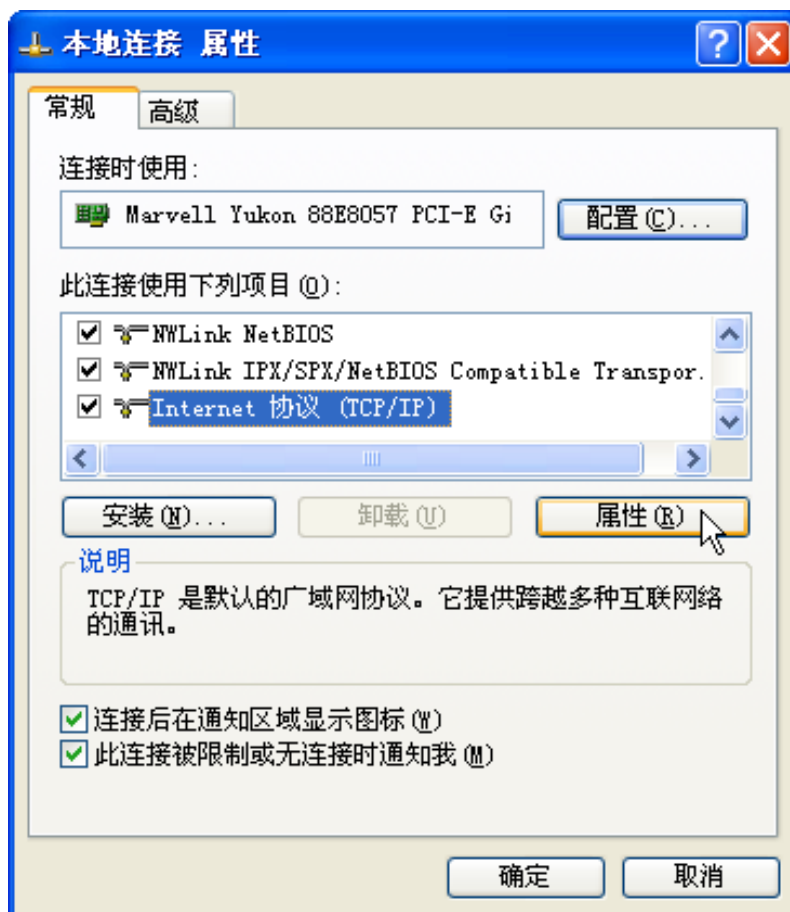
本地连接 属性

常规 高级

连接时使用:

Marvell Yukon 88E8057 PCI-E Gi

配置(C)...

此连接使用下列项目(O):

NWLink NetBIOS
NWLink IPX/SPX/NetBIOS Compatible Transpor.
Internet 协议 (TCP/IP)

安装(N)... 卸载(U) 属性(R)

说明

TCP/IP 是默认的广域网协议。它提供跨越多种互联网络的通讯。

连接后在通知区域显示图标(W)
此连接被限制或无连接时通知我(M)

确定 取消